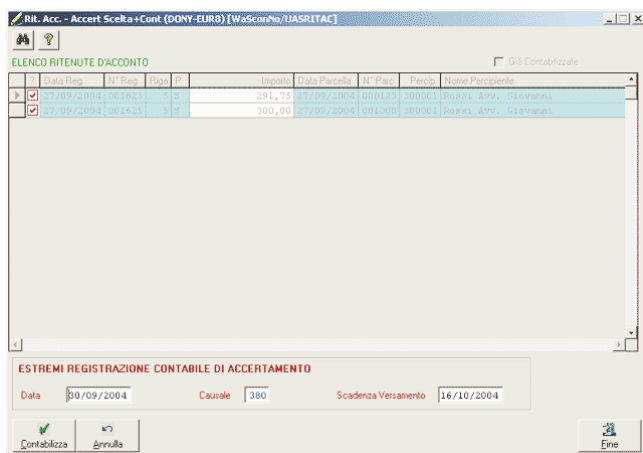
Rit. Acc. - Accert Scelta+Cont (DONY-EUR8) [WaSconNo/UASRITAC]

ELENCO RITENUTE D'ACCONTO

Già Contabilizzate

| ? | Data Reg. | N° Reg. | Riga | P. | Importo | Data Parcella | N° Parc. | Percip. | Nome Percipiente |
|---|---|---|---|---|---|---|---|---|---|
| ☑ | 27/09/2004 | 001625 | 5 | S | 291,75 | 27/09/2004 | 000123 | 300001 | Rossi Avv. Giovanni |
| ☑ | 27/09/2004 | 001625 | 5 | S | 300,00 | 27/09/2004 | 001000 | 300001 | Rossi Avv. Giovanni |

ESTREMI REGISTRAZIONE CONTABILE DI ACCERTAMENTO

Data 30/09/2004 Causale 380 Scadenza Versamento 16/10/2004

Contabilizza Annulla Fine